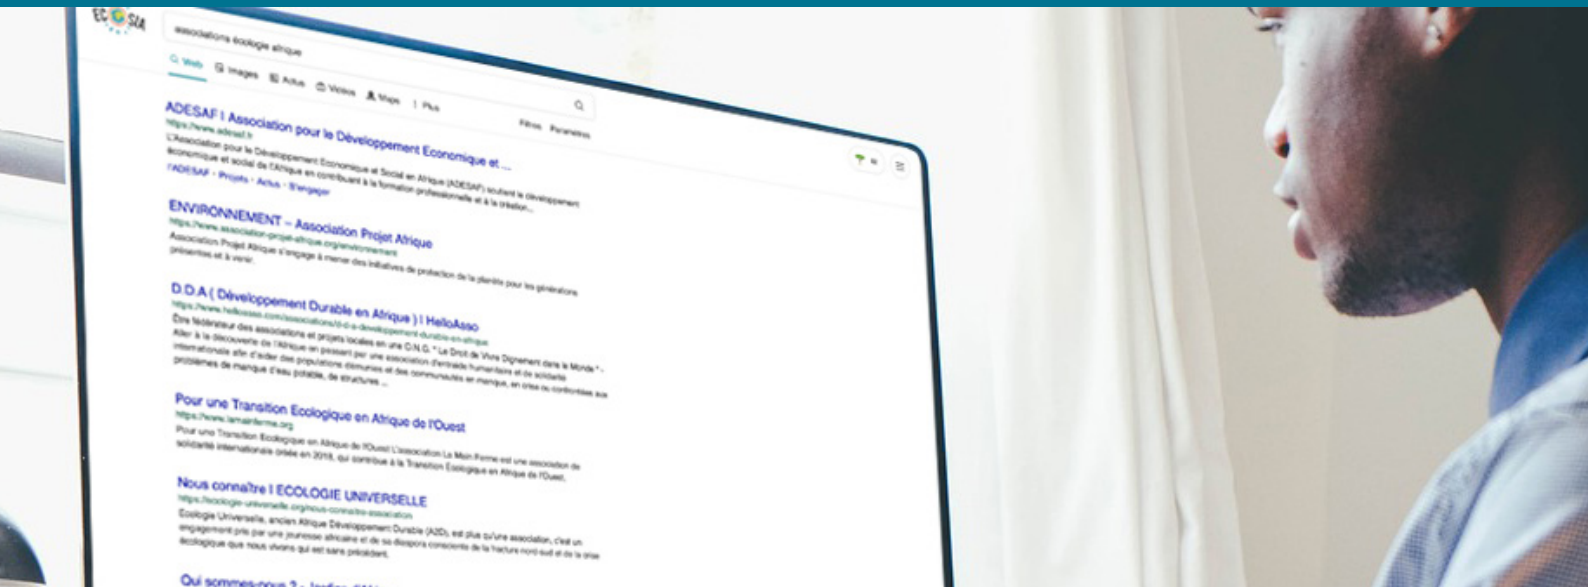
ECOSIA

associations écologie afrique

Web Images Actus Vidéos Maps Plus

Filtres Paramètres

ADESAF | Association pour le Développement Economique et ...
https://www.adesaf.fr
L'Association pour le Développement Economique et Social en Afrique (ADESAF) soutient le développement économique et social de l'Afrique en contribuant à la formation professionnelle et à la création...
l'ADESAF · Projets · Actus · S'engager

ENVIRONNEMENT – Association Projet Afrique
https://www.association-projet-afrique.org/environnement
Association Projet Afrique s'engage à mener des initiatives de protection de la planète pour les générations présentes et à venir.

D.D.A ( Développement Durable en Afrique ) | HelloAsso
https://www.helloasso.com/associations/d-d-a-developpement-durable-en-afrique
Être fédérateur des associations et projets locales en une O.N.G. " Le Droit de Vivre Dignement dans le Monde " - Aller à la découverte de l'Afrique en passant par une association d'entraide humanitaire et de solidarité internationale afin d'aider des populations démunies et des communautés en manque, en crise ou confrontées aux problèmes de manque d'eau potable, de structures ...

Pour une Transition Ecologique en Afrique de l'Ouest
https://www.lamainferme.org
Pour une Transition Ecologique en Afrique de l'Ouest L'association La Main Ferme est une association de solidarité internationale créée en 2018, qui contribue à la Transition Ecologique en Afrique de l'Ouest.

Nous connaître | ECOLOGIE UNIVERSELLE
https://ecologie-universelle.org/nous-connaitre-association
Ecologie Universelle, ancien Afrique Développement Durable (A2D), est plus qu'une association, c'est un engagement pris par une jeunesse africaine et de sa diaspora conscients de la fracture nord-sud et de la crise écologique que nous vivons qui est sans précédent.

Qui sommes-nous ? - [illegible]